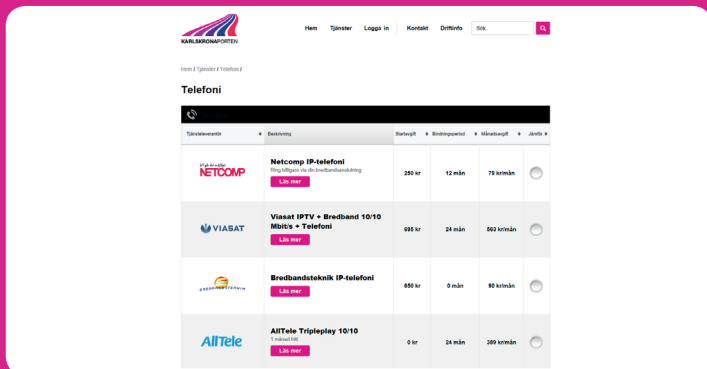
KARLSKRONAPORTEN

Hem Tjänster Logga in Kontakt Driftinfo Sök..

Hem / Tjänster / Telefoni /

Telefoni

| Tjänsteleverantör | Beskrivning | Startavgift | Bindningsperiod | Månadsavgift | Jämför |
|---|---|---|---|---|---|
| NETCOMP | Netcomp IP-telefoni Ring billigare via din bredbandsanslutning Läs mer | 250 kr | 12 mån | 79 kr/mån | |
| VIASAT | Viasat IPTV + Bredband 10/10 Mbit/s + Telefoni Läs mer | 695 kr | 24 mån | 563 kr/mån | |
| BREDBANDSTEKNIK | Bredbandsteknik IP-telefoni Läs mer | 650 kr | 0 mån | 90 kr/mån | |
| AllTele | AllTele Tripleplay 10/10 1 månad fritt Läs mer | 0 kr | 24 mån | 369 kr/mån | |